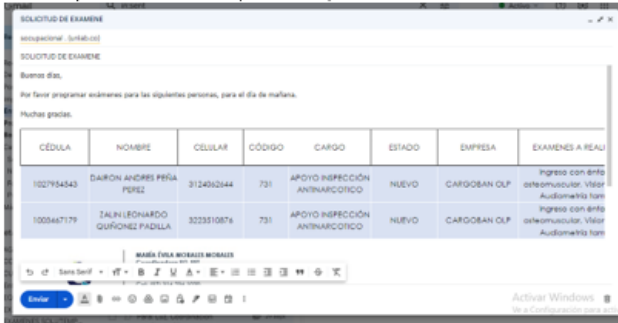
SOLICITUD DE EXAMENE

saocupacional . (unlab.co)

SOLICITUD DE EXAMENE

Buenos días,

Por favor programar exámenes para las siguientes personas, para el día de mañana.

Muchas gracias.

| CÉDULA | NOMBRE | CELULAR | CÓDIGO | CARGO | ESTADO | EMPRESA | EXAMENES A REALI |
|---|---|---|---|---|---|---|---|
| 1027954543 | DAIRON ANDRES PEÑA PEREZ | 3124062644 | 731 | APOYO INSPECCIÓN ANTINARCOTICO | NUEVO | CARGOBAN OLP | Ingreso con énfa osteomuscular, Visior Audiometria tam |
| 1005467179 | ZALIN LEONARDO QUIÑONEZ PADILLA | 3223510876 | 731 | APOYO INSPECCIÓN ANTINARCOTICO | NUEVO | CARGOBAN OLP | Ingreso con énfa osteomuscular, Visior Audiometria tam |

MARÍA ÉVILA MORALES MORALES

Sans Serif

Enviar

Activar Windows
Ve a Configuración para acti